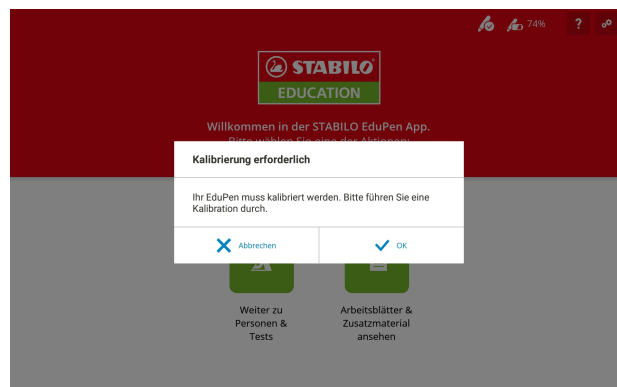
74%

?

STABILO®
EDUCATION

Willkommen in der STABILO EduPen App.
Bitte wählen Sie eine der Aktionen:

Kalibrierung erforderlich

Ihr EduPen muss kalibriert werden. Bitte führen Sie eine Kalibration durch.

Abbrechen

OK

Weiter zu Personen & Tests

Arbeitsblätter & Zusatzmaterial ansehen